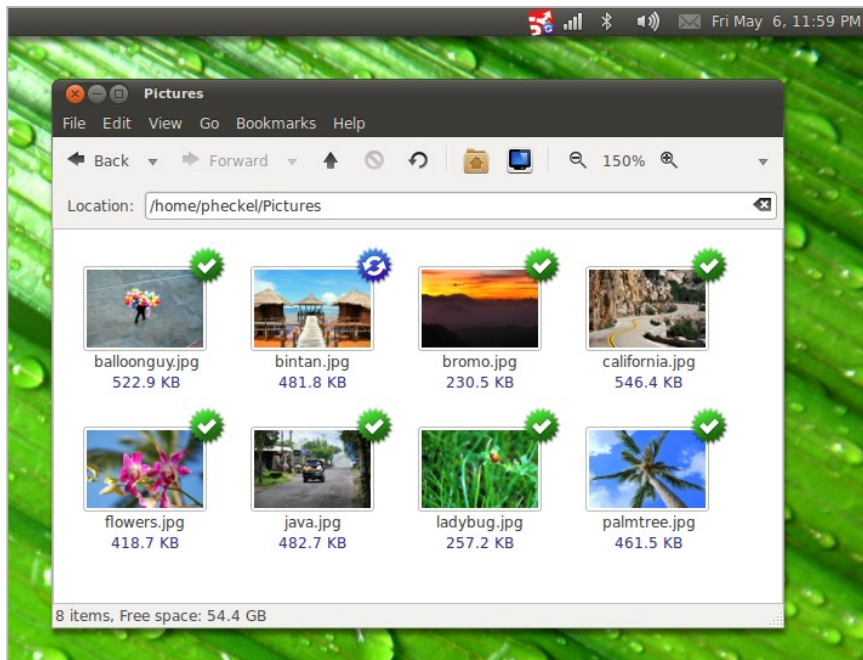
Fri May 6, 11:59 PM

Pictures

File Edit View Go Bookmarks Help

Back Forward 150%

Location: /home/pheckel/Pictures

balloonguy.jpg
522.9 KB

bintan.jpg
481.8 KB

bromo.jpg
230.5 KB

california.jpg
546.4 KB

flowers.jpg
418.7 KB

java.jpg
482.7 KB

ladybug.jpg
257.2 KB

palmtree.jpg
461.5 KB

8 items, Free space: 54.4 GB